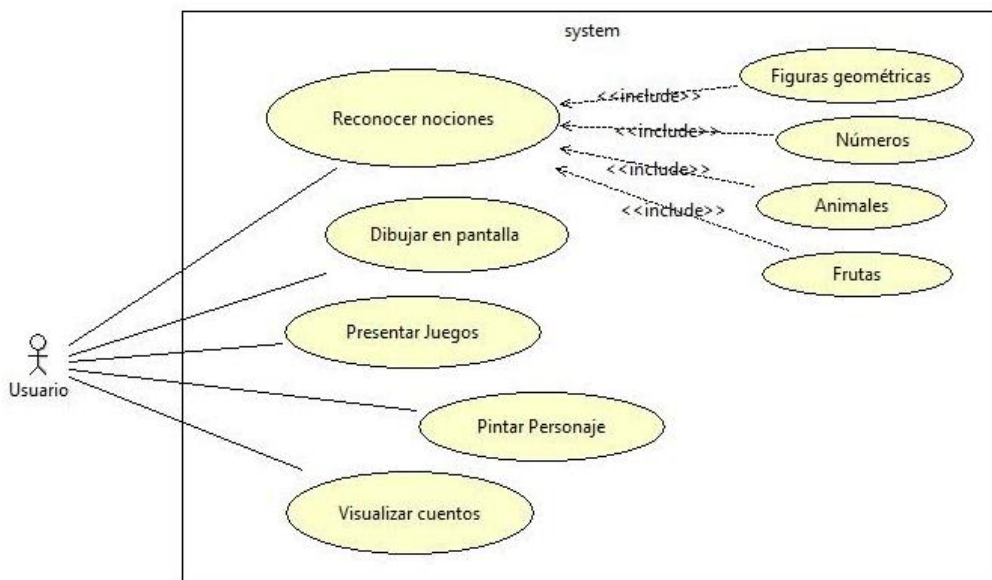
system

Reconocer nociones

<<include>>

Figuras geométricas

<<include>>

Números

<<include>>

Animales

<<include>>

Frutas

Dibujar en pantalla

Presentar Juegos

Usuario

Pintar Personaje

Visualizar cuentos